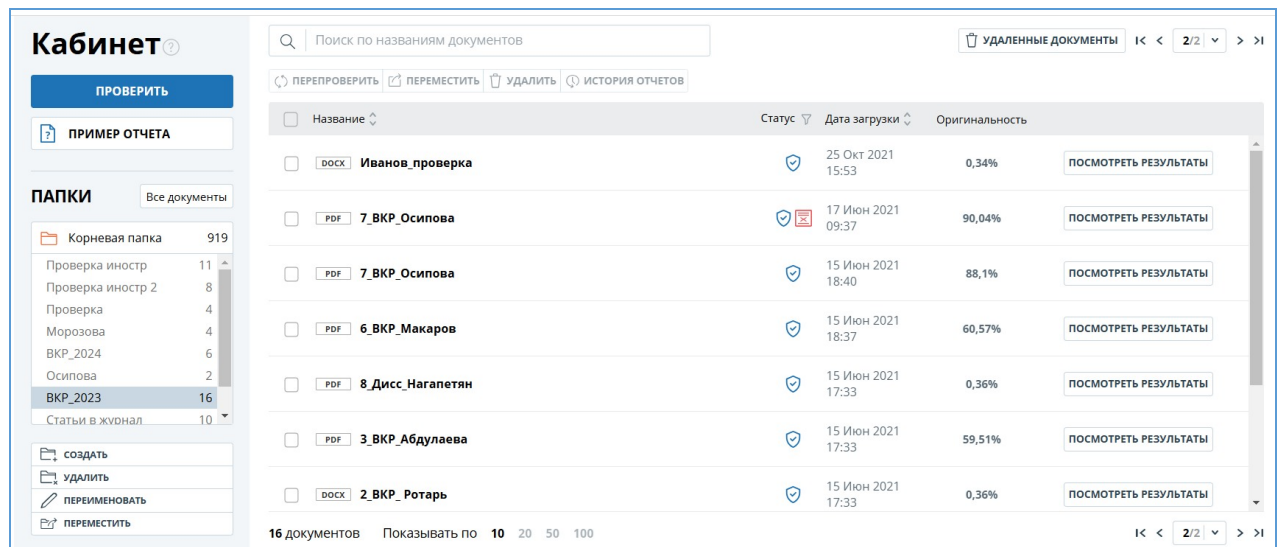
Кабинет

ПРОВЕРИТЬ

ПРИМЕР ОТЧЕТА

ПАПКИ Все документы

| Корневая папка | 919 |
|---|---|
| Проверка иностр | 11 |
| Проверка иностр 2 | 8 |
| Проверка | 4 |
| Морозова | 4 |
| ВКР_2024 | 6 |
| Осипова | 2 |
| ВКР_2023 | 16 |
| Статьи в журнал | 10 |

СОЗДАТЬ
УДАЛИТЬ
ПЕРЕИМЕНОВАТЬ
ПЕРЕМЕСТИТЬ

Поиск по названиям документов

УДАЛЕННЫЕ ДОКУМЕНТЫ 2/2

ПЕРЕПРОВЕРИТЬ ПЕРЕМЕСТИТЬ УДАЛИТЬ ИСТОРИЯ ОТЧЕТОВ

| Название | Статус | Дата загрузки | Оригинальность | |
|---|---|---|---|---|
| DOCX Иванов_проверка | | 25 Окт 2021 15:53 | 0,34% | ПОСМОТРЕТЬ РЕЗУЛЬТАТЫ |
| PDF 7_ВКР_Осипова | | 17 Июн 2021 09:37 | 90,04% | ПОСМОТРЕТЬ РЕЗУЛЬТАТЫ |
| PDF 7_ВКР_Осипова | | 15 Июн 2021 18:40 | 88,1% | ПОСМОТРЕТЬ РЕЗУЛЬТАТЫ |
| PDF 6_ВКР_Макаров | | 15 Июн 2021 18:37 | 60,57% | ПОСМОТРЕТЬ РЕЗУЛЬТАТЫ |
| PDF 8_Дисс_Нагапетян | | 15 Июн 2021 17:33 | 0,36% | ПОСМОТРЕТЬ РЕЗУЛЬТАТЫ |
| PDF 3_ВКР_Абдулаева | | 15 Июн 2021 17:33 | 59,51% | ПОСМОТРЕТЬ РЕЗУЛЬТАТЫ |
| DOCX 2_ВКР_ Ротарь | | 15 Июн 2021 17:33 | 0,36% | ПОСМОТРЕТЬ РЕЗУЛЬТАТЫ |

16 документов Показывать по 10 20 50 100

2/2